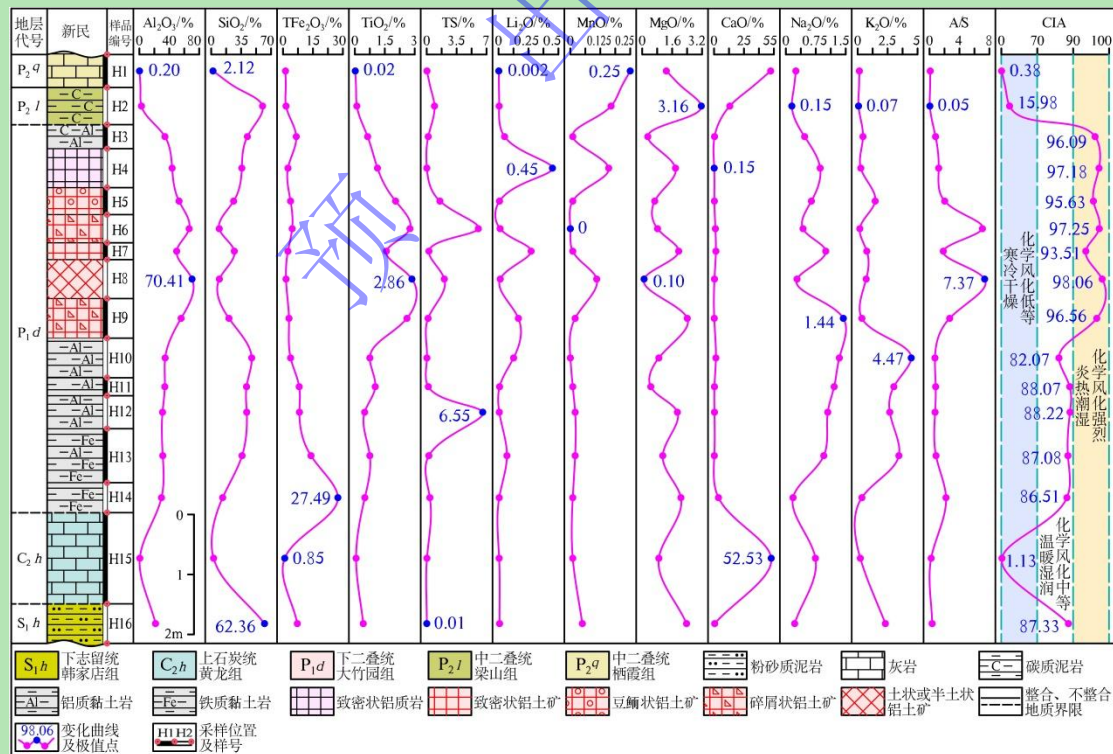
| 地层代号 | 新民 | 样品编号 | $Al_2O_3$/% 0 40 80 | $SiO_2$/% 0 35 70 | $TFe_2O_3$/% 0 15 30 | $TiO_2$/% 0 1.5 3 | TS/% 0 3.5 7 | $Li_2O$/% 0 0.25 0.5 | MnO/% 0 0.125 0.25 | MgO/% 0 1.6 3.2 | CaO/% 0 25 55 | $Na_2O$/% 0 0.75 1.5 | $K_2O$/% 0 2.5 5 | A/S 0 4 8 | CIA 0 70 90 100 |
|---|---|---|---|---|---|---|---|---|---|---|---|---|---|---|---|
| $P_2q$ | C | H1 | 0.20 | 2.12 | | 0.02 | | 0.002 | 0.25 | | | | | | 0.38 |
| $P_2l$ | C C | H2 | | | | | | | | 3.16 | | 0.15 | 0.07 | 0.05 | 15.98 |
| $P_1d$ | Al | H3 | | | | | | | | | | | | | 96.09 |
| | | H4 | | | | | | 0.45 | | | 0.15 | | | | 97.18 |
| | | H5 | | | | | | | | | | | | | 95.63 |
| | | H6 | | | | | | | 0 | | | | | | 97.25 |
| | | H7 | | | | | | | | | | | | | 93.51 |
| | | H8 | 70.41 | | | 2.86 | | | | 0.10 | | | | 7.37 | 98.06 |
| | | H9 | | | | | | | | | | 1.44 | | | 96.56 |
| | Al | H10 | | | | | | | | | | | 4.47 | | 82.07 |
| | Al | H11 | | | | | | | | | | | | | 88.07 |
| | Al | H12 | | | | | 6.55 | | | | | | | | 88.22 |
| | Fe Al Fe | H13 | | | | | | | | | | | | | 87.08 |
| | Fe Fe | H14 | | | 27.49 | | | | | | | | | | 86.51 |
| $C_2h$ | | H15 | | | 0.85 | | | | | | 52.53 | | | | 1.13 |
| $S_1h$ | | H16 | | 62.36 | | | 0.01 | | | | | | | | 87.33 |

0 1 2m

寒冷干燥 化学风化低等
炎热潮湿 化学风化强烈
温暖湿润 化学风化中等

$S_1h$ 下志留统韩家店组　$C_2h$ 上石炭统黄龙组　$P_1d$ 下二叠统大竹园组　$P_2l$ 中二叠统梁山组　$P_2q$ 中二叠统栖霞组　粉砂质泥岩　灰岩　C 碳质泥岩
Al 铝质黏土岩　Fe 铁质黏土岩　致密状铝质岩　致密状铝土矿　豆鲕状铝土矿　碎屑状铝土矿　土状或半土状铝土矿　整合、不整合地质界限
98.06 变化曲线及极值点　H1 H2 采样位置及样号